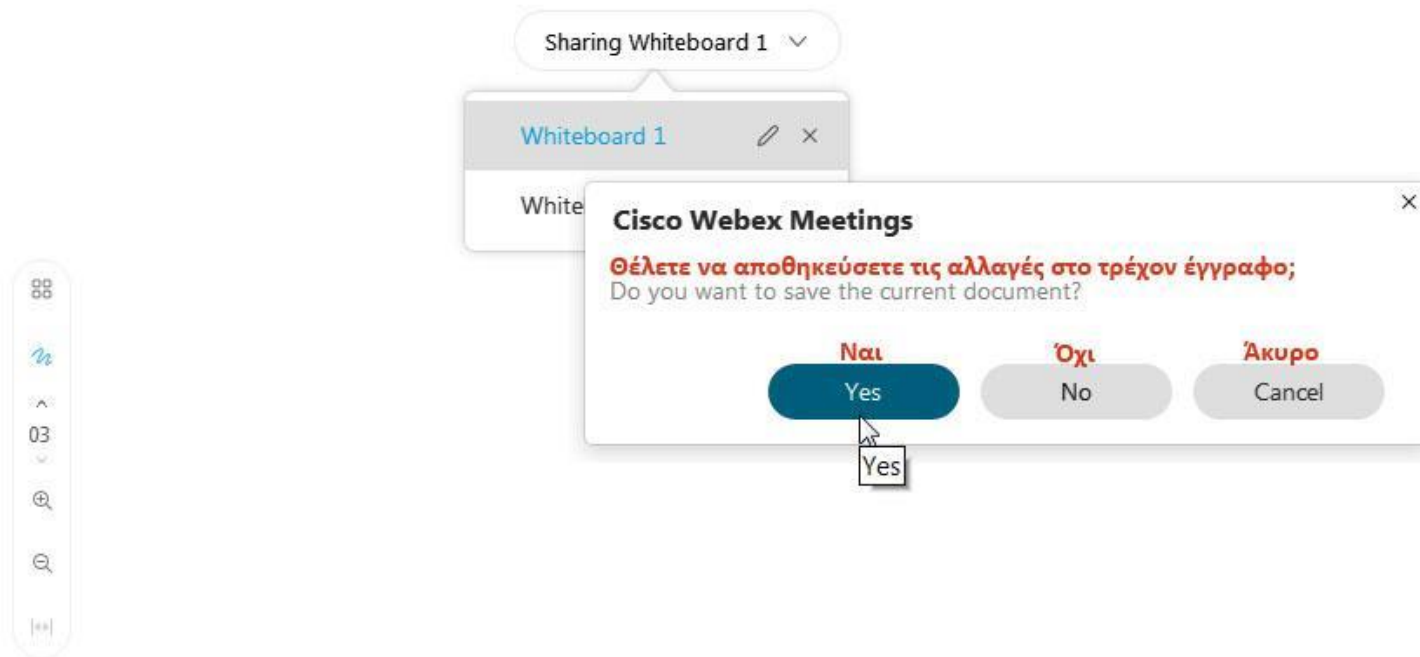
Sharing Whiteboard 1

Whiteboard 1

White

Cisco Webex Meetings

Θέλετε να αποθηκεύσετε τις αλλαγές στο τρέχον έγγραφο;
Do you want to save the current document?

Ναι
Yes

Όχι
No

Άκυρο
Cancel

Yes

03